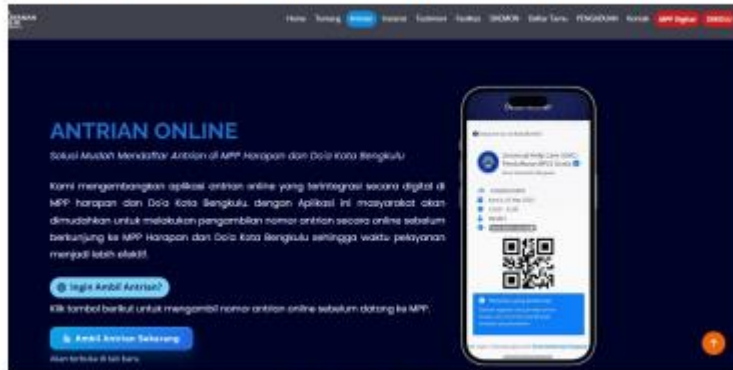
Home Tentang Antrian Instansi Tuntunan Fasilitas SKM/MON Daftar Tamu PENGADUAN Kontak MPP Digital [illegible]

ANTRIAN ONLINE

Solusi Mudah Mendaftar Antrian di MPP Harapan dan Do'a Kota Bengkulu

Kami mengembangkan aplikasi antrian online yang terintegrasi secara digital di MPP harapan dan Do'a Kota Bengkulu. dengan Aplikasi ini masyarakat akan dimudahkan untuk melakukan pengambilan nomor antrian secara online sebelum berkunjung ke MPP Harapan dan Do'a Kota Bengkulu sehingga waktu pelayanan menjadi lebih efektif.

Ingin Ambil Antrian?

Klik tombol berikut untuk mengambil nomor antrian online sebelum datang ke MPP.

Ambil Antrian Sekarang

Akan terbuka di tab baru

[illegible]